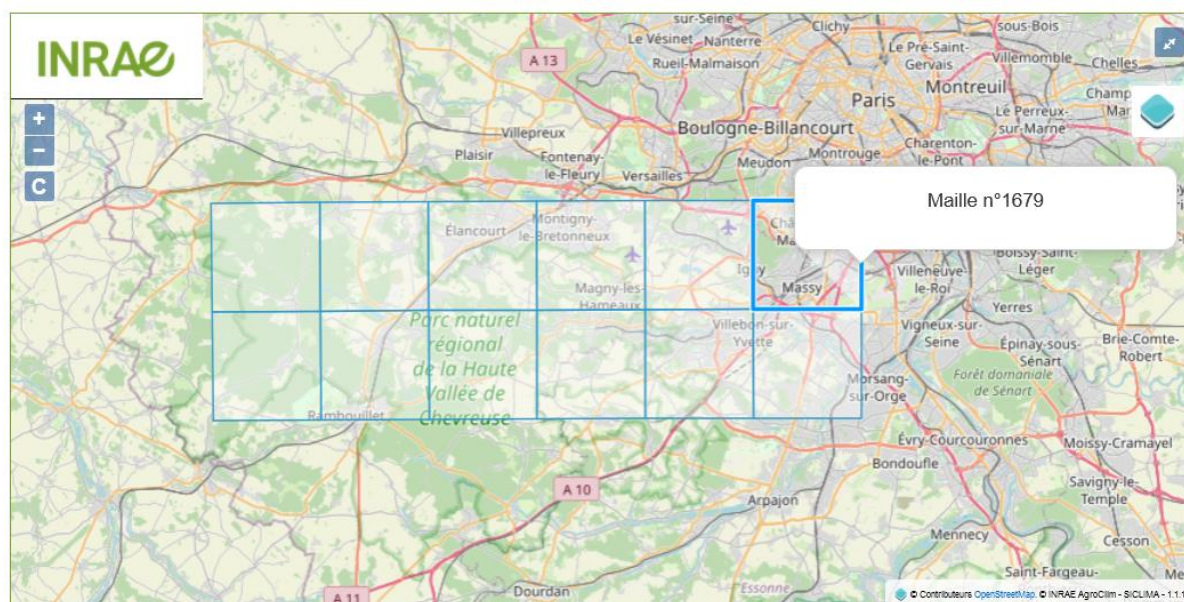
INRAE

+
−
C

Maille n°1679

sur-Seine
Le Vésinet
Nanterre
Rueil-Malmaison
Clichy
Le Pré-Saint-Gervais
sous-Bois
Villemomble
Chelles
Paris
Montreuil
Champ
Le Perreux-sur-Marne
Boulogne-Billancourt
Charenton-le-Pont
Montrouge
Meudon
Versailles
Fontenay-le-Fleury
Villepreux
Plaisir
A 13
Élancourt
Montigny-le-Bretonneux
Magny-les-Hameaux
Igny
Massy
Villeneuve-le-Roi
Boissy-Saint-Léger
Yerres
Vigneux-sur-Seine
Épinay-sous-Sénart
Brie-Comte-Robert
Forêt domaniale de Sénart
Villebon-sur-Yvette
Morsang-sur-Orge
Parc naturel régional de la Haute Vallée de Chevreuse
Rambouillet
Évry-Courcouronnes
Moissy-Cramayel
Bondoufle
Savigny-le-Temple
A 10
Arpajon
Mennecy
Cesson
Saint-Fargeau-
Dourdan
Essonne
A 11

© Contributeurs OpenStreetMap. © INRAE AgroClim - SICLIMA - 1.1.1